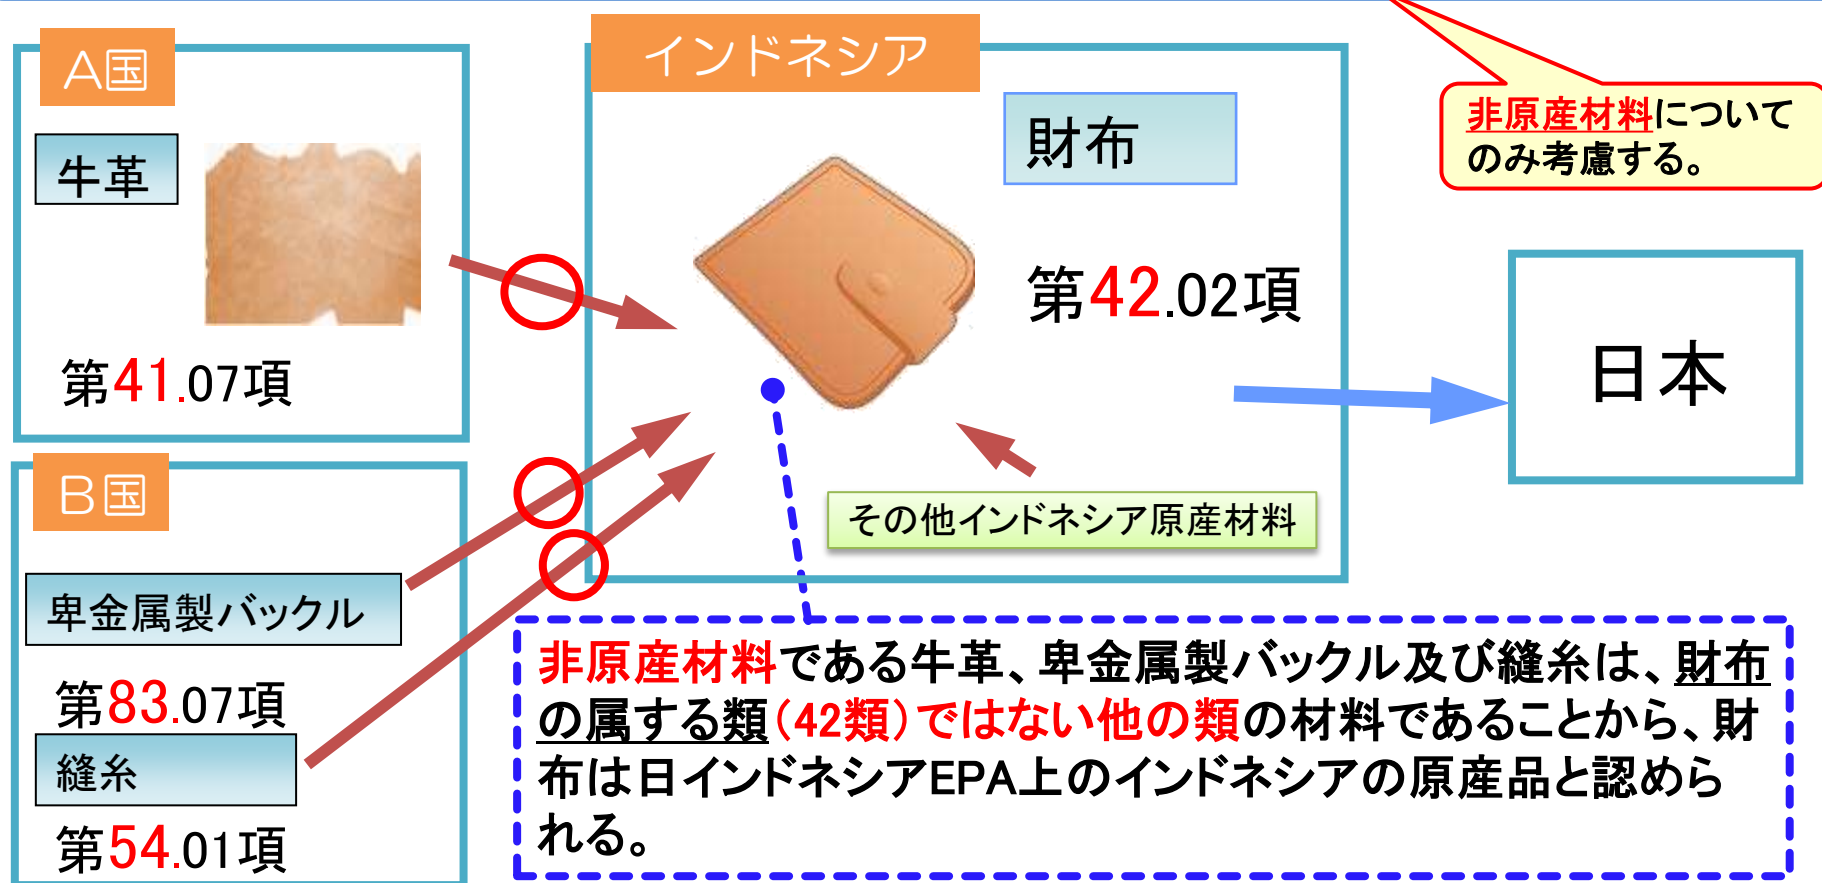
A国

牛革

第41.07項

B国

卑金属製バックル

第83.07項

縫糸

第54.01項

インドネシア

財布

第42.02項

その他インドネシア原産材料

日本

非原産材料についてのみ考慮する。

非原産材料である牛革、卑金属製バックル及び縫糸は、財布の属する類（42類）ではない他の類の材料であることから、財布は日インドネシアEPA上のインドネシアの原産品と認められる。